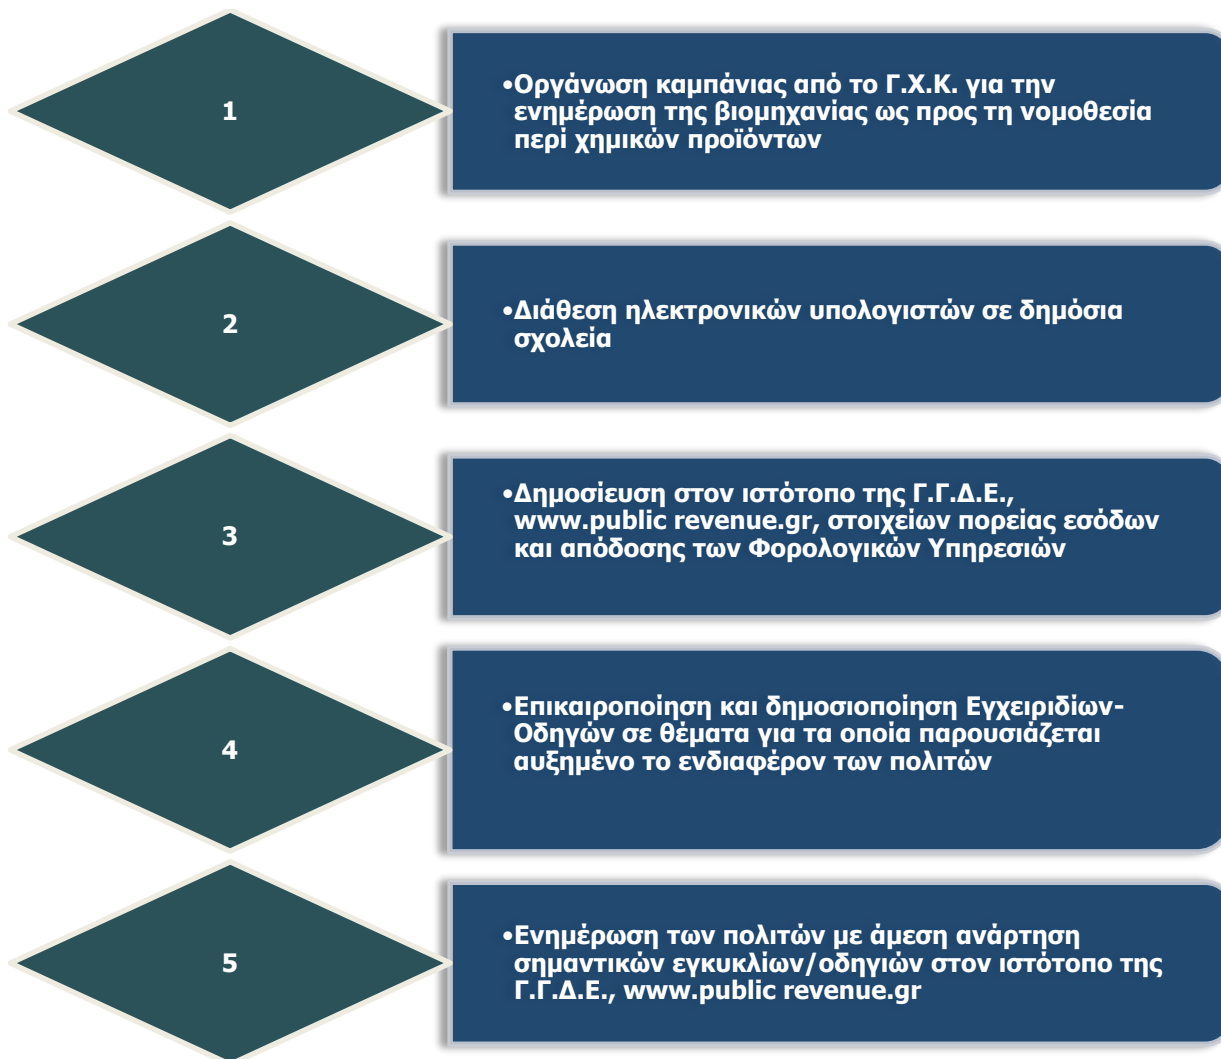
1

•Οργάνωση καμπάνιας από το Γ.Χ.Κ. για την ενημέρωση της βιομηχανίας ως προς τη νομοθεσία περί χημικών προϊόντων

2

•Διάθεση ηλεκτρονικών υπολογιστών σε δημόσια σχολεία

3

•Δημοσίευση στον ιστότοπο της Γ.Γ.Δ.Ε., www.public revenue.gr, στοιχείων πορείας εσόδων και απόδοσης των Φορολογικών Υπηρεσιών

4

•Επικαιροποίηση και δημοσιοποίηση Εγχειριδίων-Οδηγών σε θέματα για τα οποία παρουσιάζεται αυξημένο το ενδιαφέρον των πολιτών

5

•Ενημέρωση των πολιτών με άμεση ανάρτηση σημαντικών εγκυκλίων/οδηγιών στον ιστότοπο της Γ.Γ.Δ.Ε., www.public revenue.gr